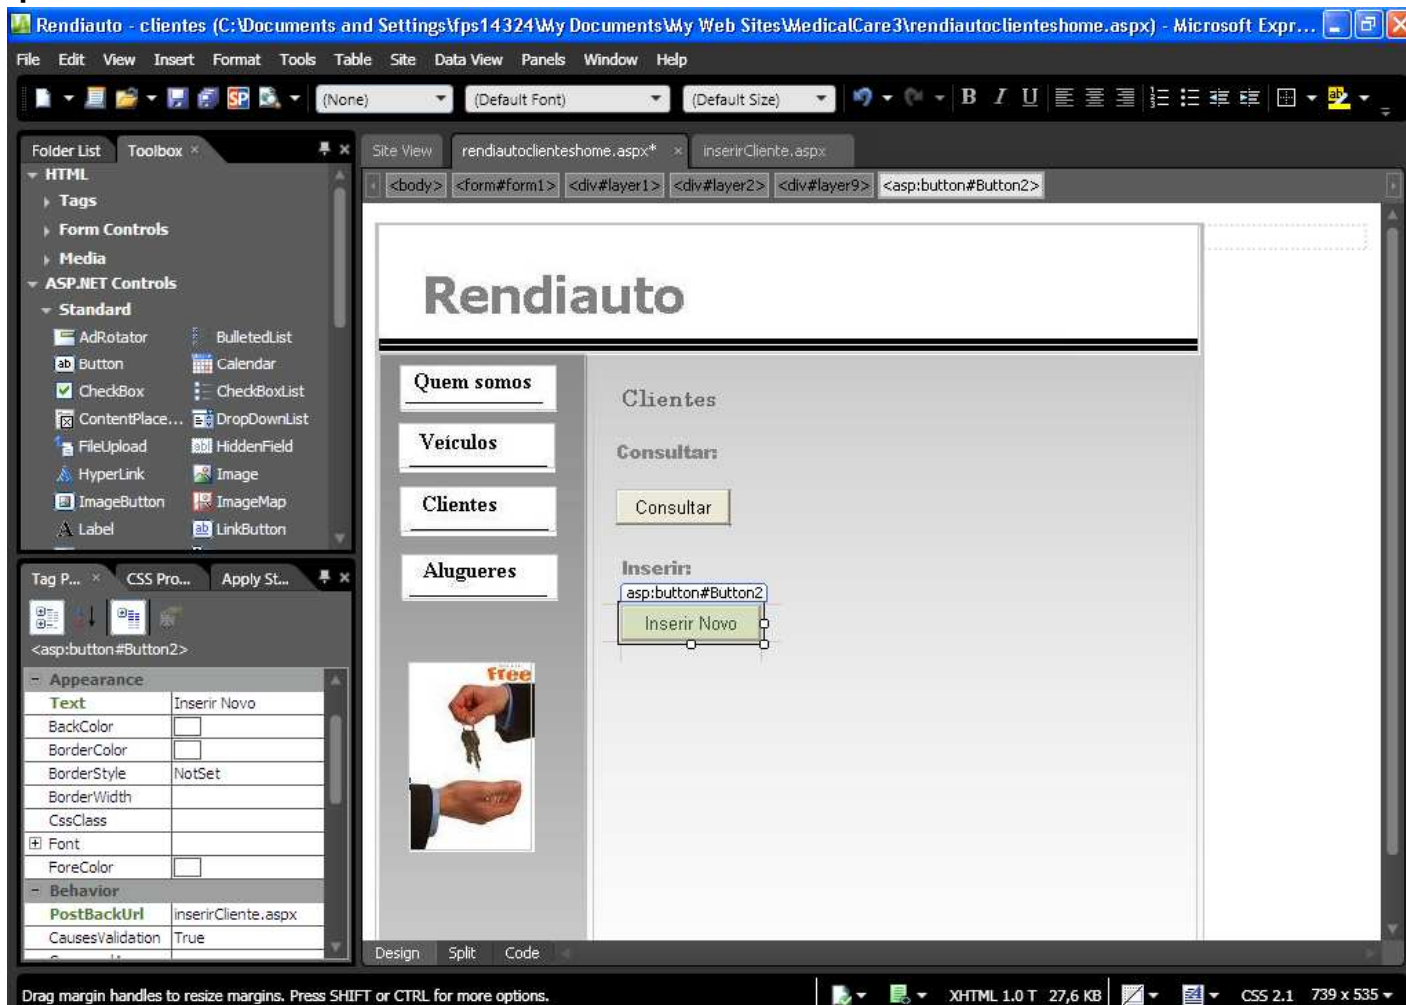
Rendiauto - clientes (C:\Documents and Settings\fps14324\My Documents\My Web Sites\MedicalCare3\rendiautoclienteshome.aspx) - Microsoft Expr...

File Edit View Insert Format Tools Table Site Data View Panels Window Help

(None) (Default Font) (Default Size)

Folder List Toolbox

HTML
Tags
Form Controls
Media
ASP.NET Controls
Standard

AdRotator BulletedList
Button Calendar
CheckBox CheckBoxList
ContentPlace... DropDownList
FileUpload HiddenField
HyperLink Image
ImageButton ImageMap
Label LinkButton

Tag P... CSS Pro... Apply St...

<asp:button#Button2>

| Appearance | |
|---|---|
| Text | Inserir Novo |
| BackColor | |
| BorderColor | |
| BorderStyle | NotSet |
| BorderWidth | |
| CssClass | |
| Font | |
| ForeColor | |
| Behavior | |
| PostBackUrl | inserirCliente.aspx |
| CausesValidation | True |

Site View rendiautoclienteshome.aspx* inserirCliente.aspx

<body> <form#form1> <div#layer1> <div#layer2> <div#layer9> <asp:button#Button2>

Rendiauto

Quem somos

Veículos

Clientes

Alugueres

Free

Clientes

Consultar:

Consultar

Inserir:

asp:button#Button2

Inserir Novo

Design Split Code

Drag margin handles to resize margins. Press SHIFT or CTRL for more options.

XHTML 1.0 T 27,6 KB CSS 2.1 739 x 535